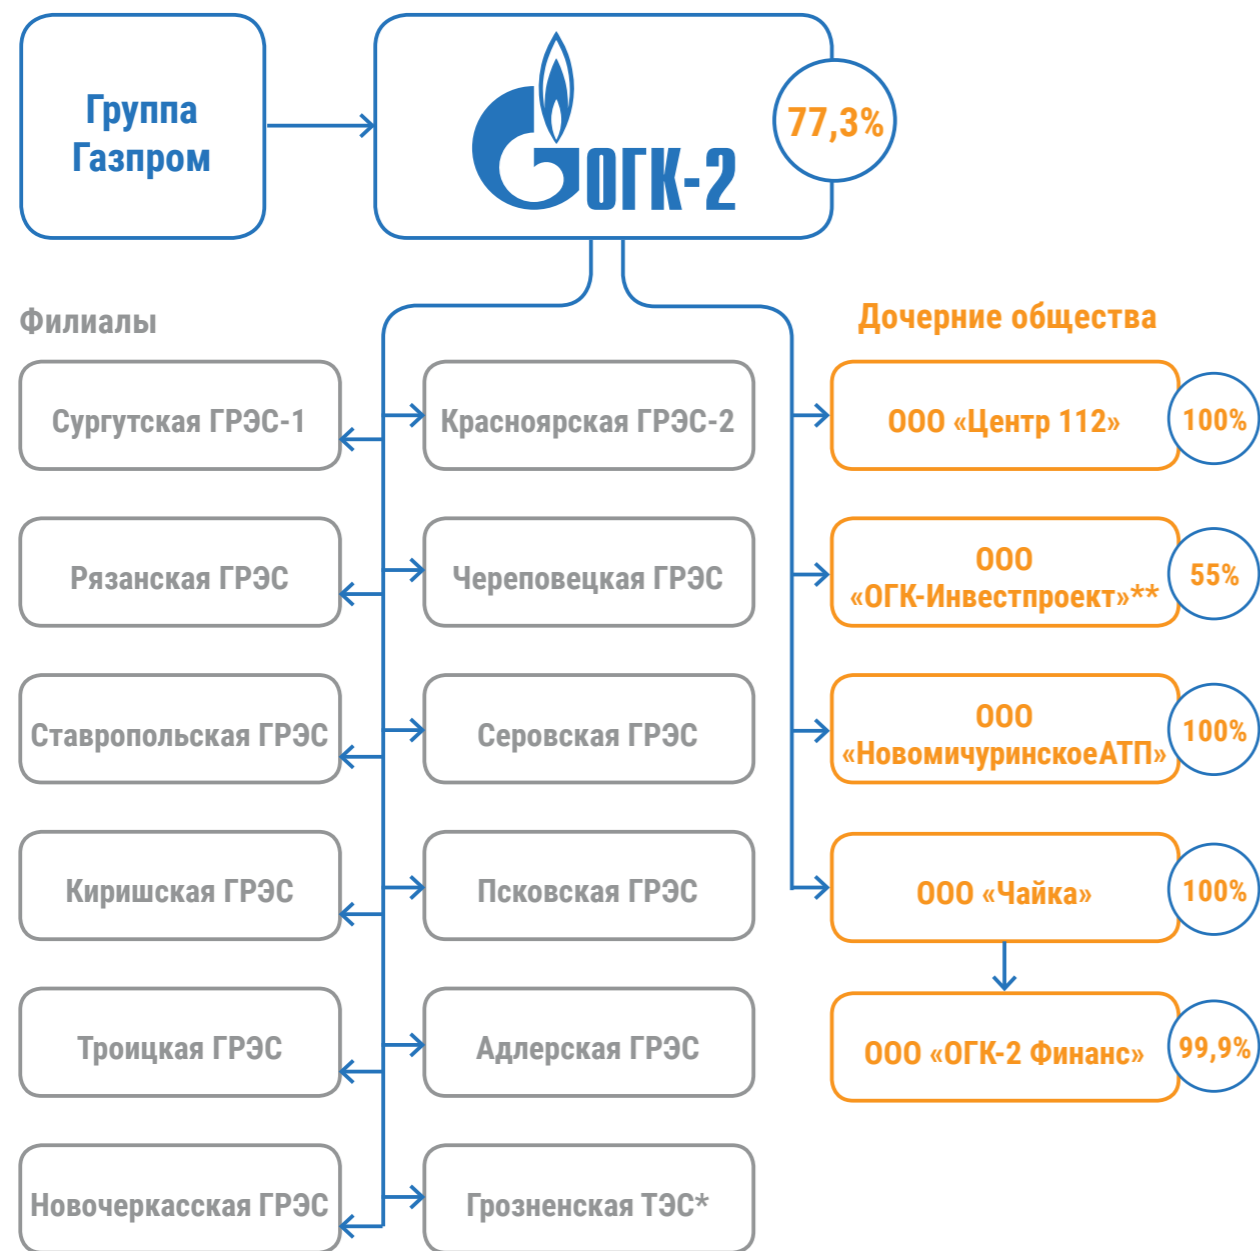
Группа Газпром

ОГК-2

77,3%

Филиалы

Дочерние общества

Сургутская ГРЭС-1

Красноярская ГРЭС-2

ООО «Центр 112»

100%

Рязанская ГРЭС

Череповецкая ГРЭС

ООО «ОГК-Инвестпроект»**

55%

Ставропольская ГРЭС

Серовская ГРЭС

ООО «НовомичуринскоеАТП»

100%

Киришская ГРЭС

Псковская ГРЭС

ООО «Чайка»

100%

Троицкая ГРЭС

Адлерская ГРЭС

ООО «ОГК-2 Финанс»

99,9%

Новочеркасская ГРЭС

Грозненская ТЭС*